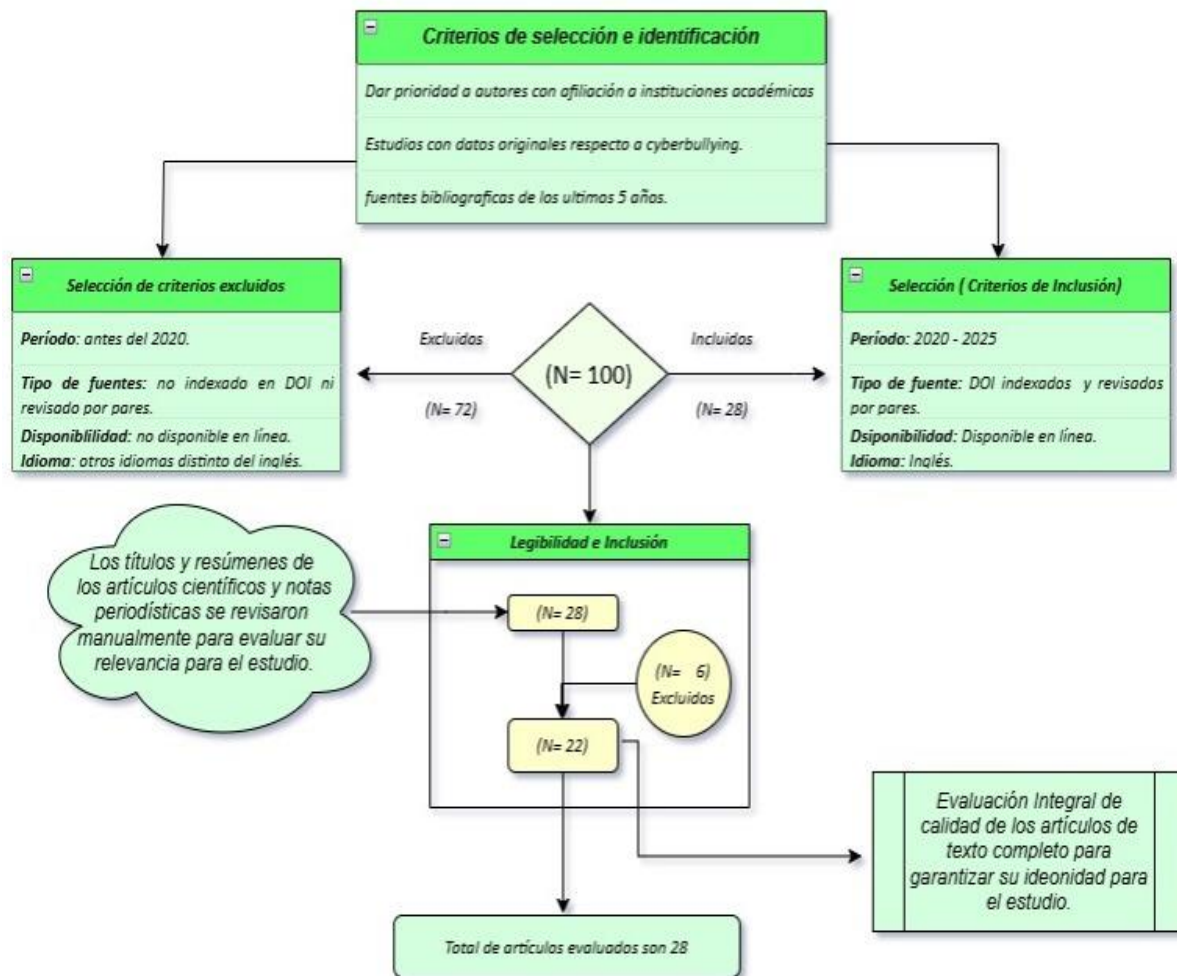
Criterios de selección e identificación

Dar prioridad a autores con afiliación a instituciones académicas

Estudios con datos originales respecto a cyberbullying.

fuentes bibliograficas de los ultimos 5 años.

Selección de criterios excluidos

Período: antes del 2020.

Tipo de fuentes: no indexado en DOI ni revisado por pares.

Disponiblilidad: no disponible en línea.

Idioma: otros idiomas distinto del inglés.

Excluidos

(N= 72)

(N= 100)

Incluidos

(N= 28)

Selección ( Criterios de Inclusión)

Período: 2020 - 2025

Tipo de fuente: DOI indexados y revisados por pares.

Dsiponibilidad: Disponible en línea.

Idioma: Inglés.

Los títulos y resúmenes de los artículos científicos y notas periodísticas se revisaron manualmente para evaluar su relevancia para el estudio.

Legibilidad e Inclusión

(N= 28)

(N= 6) Excluidos

(N= 22)

Evaluación Integral de calidad de los artículos de texto completo para garantizar su ideonidad para el estudio.

Total de artículos evaluados son 28